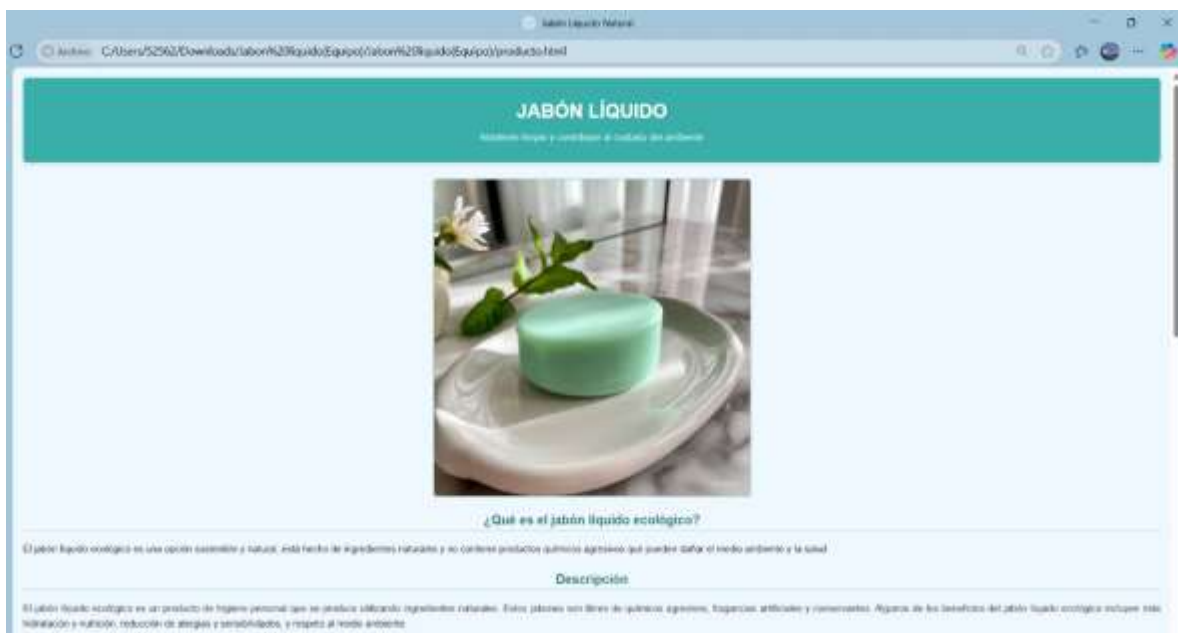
Jabón Líquido Natural

Archivo C:/Users/52562/Downloads/Jabon%20liquido(Equipo)/Jabon%20liquido(Equipo)/producto.html

JABÓN LÍQUIDO

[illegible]

¿Qué es el jabón líquido ecológico?

El jabón líquido ecológico es una opción sostenible y natural, está hecho de ingredientes naturales y no contiene productos químicos agresivos que pueden dañar el medio ambiente y la salud.

Descripción

El jabón líquido ecológico es un producto de higiene personal que se produce utilizando ingredientes naturales. Estos jabones son libres de químicos agresivos, fragancias artificiales y conservantes. Algunos de los beneficios del jabón líquido ecológico incluyen: más hidratación y nutrición, reducción de alergias y sensibilidades, y respeto al medio ambiente.